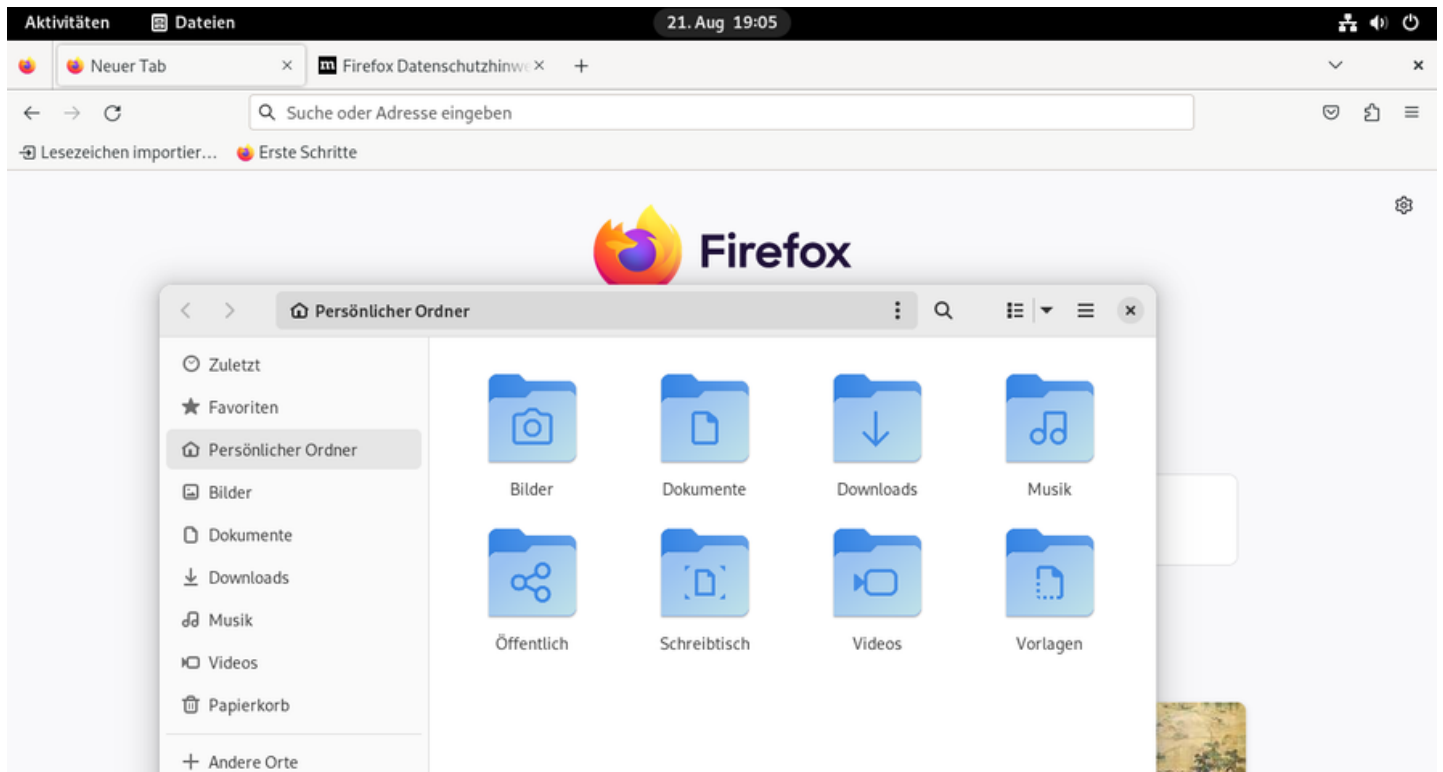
Aktivitäten Dateien 21. Aug 19:05

Neuer Tab × Firefox Datenschutzhinwe × +

Suche oder Adresse eingeben

Lesezeichen importier... Erste Schritte

Firefox

Persönlicher Ordner

Zuletzt
Favoriten
Persönlicher Ordner
Bilder
Dokumente
Downloads
Musik
Videos
Papierkorb
+ Andere Orte

Bilder
Dokumente
Downloads
Musik
Öffentlich
Schreibtisch
Videos
Vorlagen